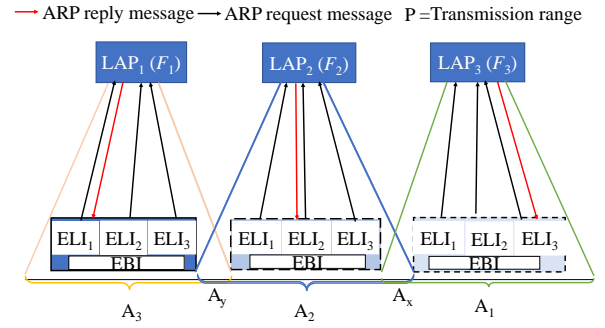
ARP reply message ARP request message P =Transmission range

$\text{LAP}_1$ $(F_1)$

$\text{LAP}_2$ $(F_2)$

$\text{LAP}_3$ $(F_3)$

$\text{ELI}_1$ $\text{ELI}_2$ $\text{ELI}_3$

EBI

$\text{ELI}_1$ $\text{ELI}_2$ $\text{ELI}_3$

EBI

$\text{ELI}_1$ $\text{ELI}_2$ $\text{ELI}_3$

EBI

$\text{A}_3$ $\text{A}_y$ $\text{A}_2$ $\text{A}_x$ $\text{A}_1$